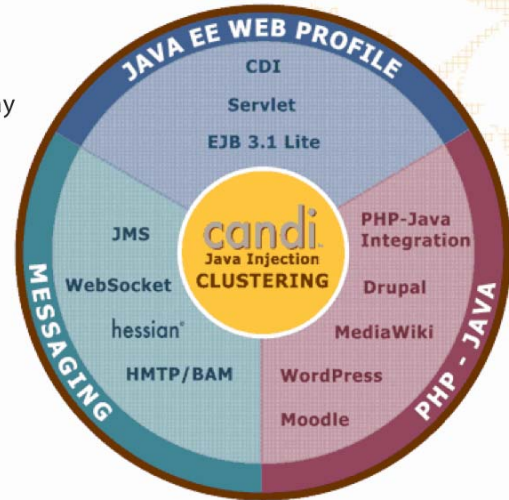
y

JAVA EE WEB PROFILE

CDI

Servlet

EJB 3.1 Lite

JMS

WebSocket

hessian®

HMTP/BAM

MESSAGING

candi

Java Injection

CLUSTERING

PHP-Java Integration

Drupal

MediaWiki

WordPress

Moodle

PHP - JAVA